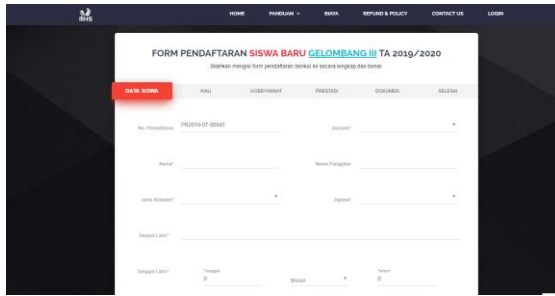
IHS

HOME PANDUAN ⌄ BIAYA REFUND & POLICY CONTACT US LOGIN

FORM PENDAFTARAN SISWA BARU GELOMBANG III TA 2019/2020

Silahkan mengisi form pendaftaran berikut ini secara lengkap dan benar

DATA SISWA WALI KESEHATAN PRESTASI DOKUMEN SELESAI

No. Pendaftaran PB2019-07-00565

Jenjang* ▾

Nama*

Nama Panggilan

Jenis Kelamin* ▾

Agama* ▾

Tempat Lahir*

Tanggal Lahir* Tanggal 0 Bulan ▾ Tahun 0